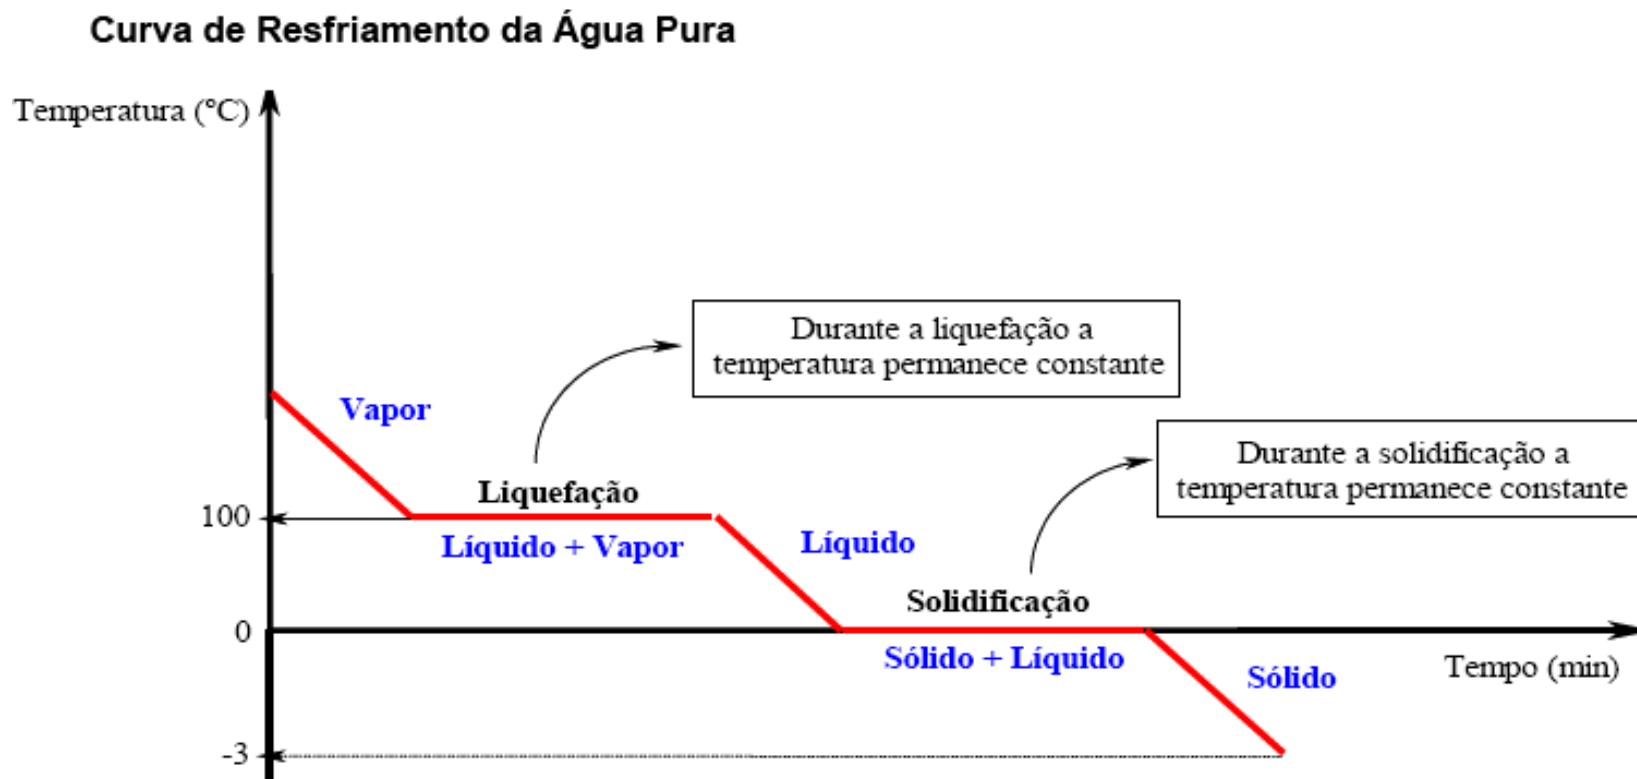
Curva de Resfriamento da Água Pura

Temperatura (°C)

Durante a liquefação a temperatura permanece constante

Vapor

Durante a solidificação a temperatura permanece constante

Liquefação

100

Líquido + Vapor

Líquido

Solidificação

0

Sólido + Líquido

Sólido

Tempo (min)

-3